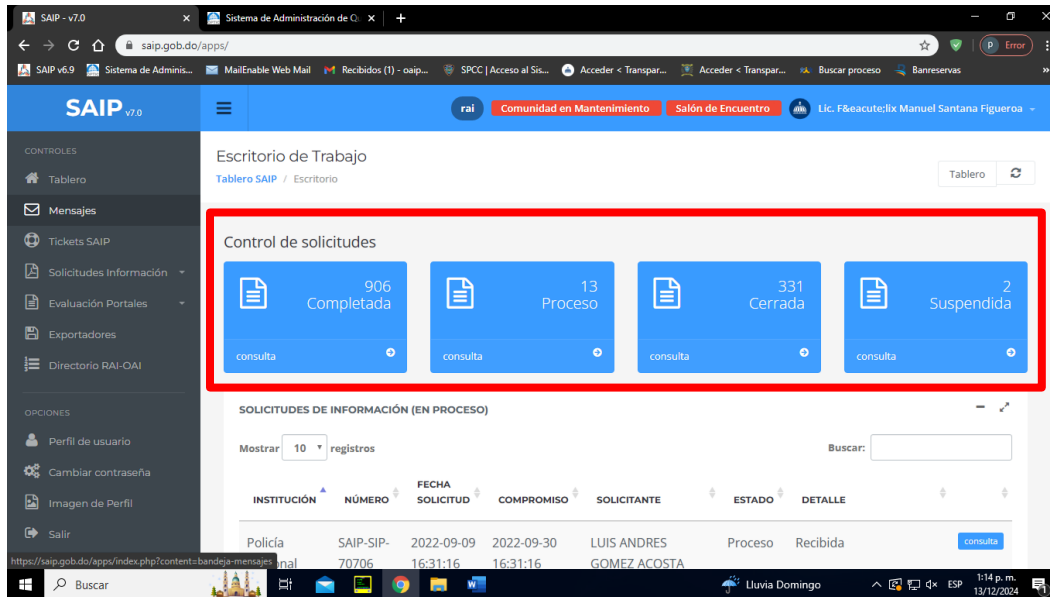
SAIP - v7.0 ×
Sistema de Administración de Q ×
+
saip.gob.do/apps/
P Error
SAIP v6.9 Sistema de Adminis... MailEnable Web Mail Recibidos (1) - oaip... SPCC | Acceso al Sis... Acceder < Transpar... Acceder < Transpar... Buscar proceso Banreservas

SAIP v7.0
rai Comunidad en Mantenimiento Salón de Encuentro Lic. F&eacute;lix Manuel Santana Figueroa

CONTROLES
Tablero
Mensajes
Tickets SAIP
Solicitudes Información
Evaluación Portales
Exportadores
Directorio RAI-OAI

OPCIONES
Perfil de usuario
Cambiar contraseña
Imagen de Perfil
Salir

Escritorio de Trabajo
Tablero SAIP / Escritorio
Tablero

Control de solicitudes

906
Completada
consulta

13
Proceso
consulta

331
Cerrada
consulta

2
Suspendida
consulta

SOLICITUDES DE INFORMACIÓN (EN PROCESO)

Mostrar 10 registros
Buscar:

| INSTITUCIÓN | NÚMERO | FECHA SOLICITUD | COMPROMISO | SOLICITANTE | ESTADO | DETALLE | |
|---|---|---|---|---|---|---|---|
| Policía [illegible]onal | SAIP-SIP-70706 | 2022-09-09 16:31:16 | 2022-09-30 16:31:16 | LUIS ANDRES GOMEZ ACOSTA | Proceso | Recibida | consulta |

https://saip.gob.do/apps/index.php?content=bandeja-mensajes
Buscar
Lluvia Domingo
ESP 1:14 p. m. 13/12/2024